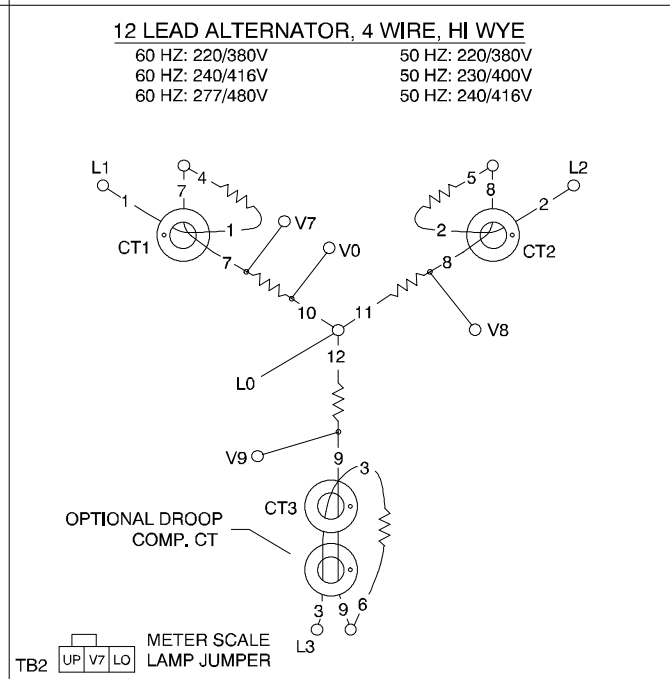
12 LEAD ALTERNATOR, 4 WIRE, HI WYE

60 HZ: 220/380V
60 HZ: 240/416V
60 HZ: 277/480V

50 HZ: 220/380V
50 HZ: 230/400V
50 HZ: 240/416V

L1
1
4
7
1
CT1
7
V7
V0
10
5
8
L2
2
2
CT2
8
11
V8
12
L0
V9
9
3
CT3
OPTIONAL DROOP COMP. CT
3
9
6
L3

TB2
| UP | V7 | LO |
|---|---|---|

METER SCALE LAMP JUMPER